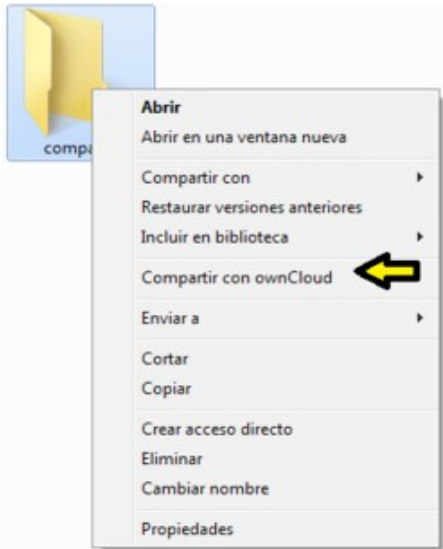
compa

Abrir
Abrir en una ventana nueva

Compartir con
Restaurar versiones anteriores
Incluir en biblioteca

Compartir con ownCloud

Enviar a

Cortar
Copiar

Crear acceso directo
Eliminar
Cambiar nombre

Propiedades